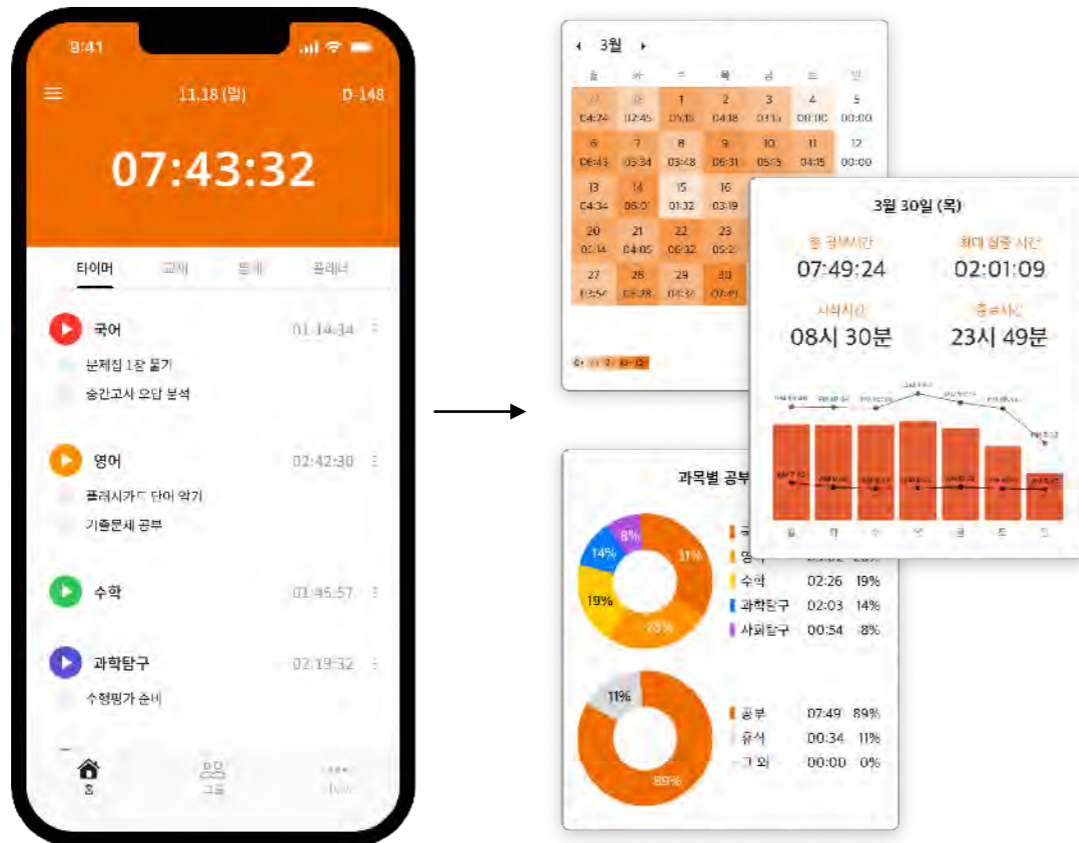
9:41

11.18 (월)

D-148

07:43:32

타이머 그룹 통계 플래너

국어 01:14:34

문제집 1장 풀기

중간고사 오답 분석

영어 02:42:30

플래시카드 단어 암기

기출문제 공부

수학 01:45:57

과학탐구 02:19:32

수행평가 준비

홈 그룹 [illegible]

3월

월 화 수 목 금 토 일

| 27 | 28 | 1 | 2 | 3 | 4 | 5 |
|---|---|---|---|---|---|---|
| 04:24 | 02:45 | 05:15 | 04:18 | 03:15 | 00:00 | 00:00 |
| 6 | 7 | 8 | 9 | 10 | 11 | 12 |
| 06:43 | 05:34 | 03:48 | 06:31 | 05:15 | 04:15 | 00:00 |
| 13 | 14 | 15 | 16 | | | |
| 04:34 | 06:01 | 01:32 | 05:19 | | | |
| 20 | 21 | 22 | 23 | | | |
| 06:14 | 04:05 | 06:32 | 05:2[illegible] | | | |
| 27 | 28 | 29 | 30 | | | |
| 03:54 | 05:38 | 04:32 | 07:49 | | | |

0+ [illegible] 10-12

3월 30일 (목)

총 공부시간
07:49:24

최대 집중 시간
02:01:09

시작시간
08시 30분

종료시간
23시 49분

월 화 수 목 금 토 일

과목별 공부

31%
25%
19%
14%
8%

국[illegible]
영어 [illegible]
수학 02:26 19%
과학탐구 02:03 14%
사회탐구 00:54 8%

11%
89%

공부 07:49 89%
휴식 00:34 11%
그 외 00:00 0%